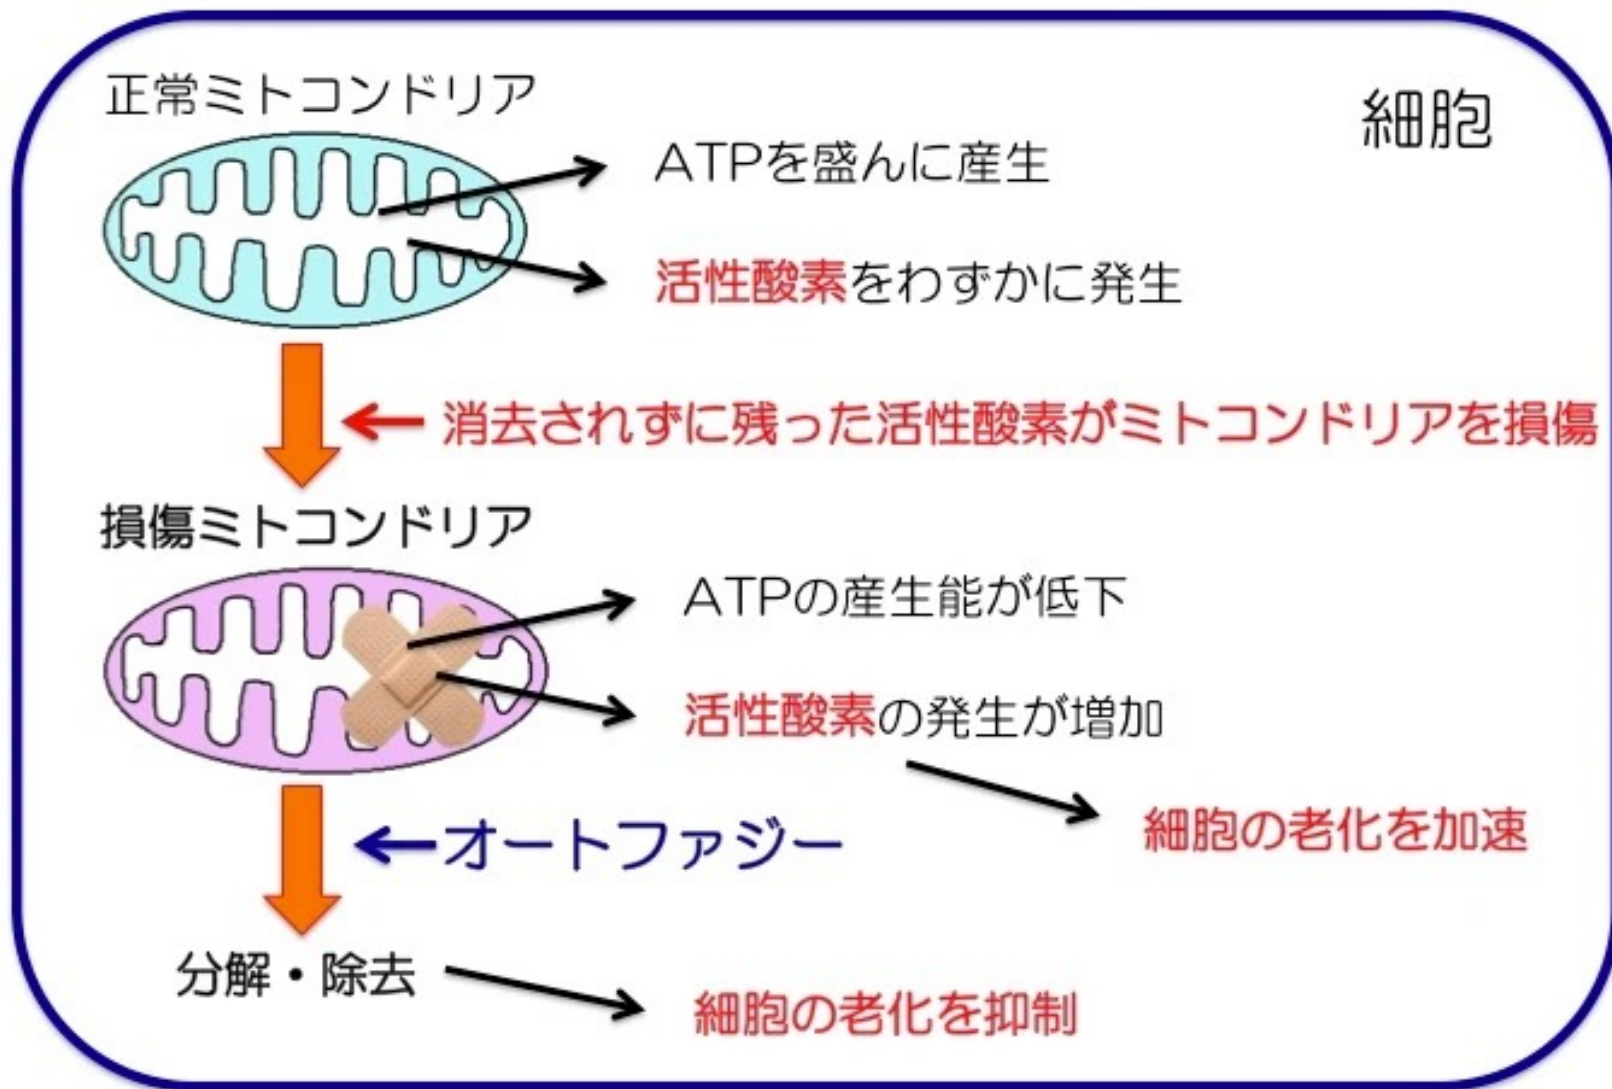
正常ミトコンドリア

細胞

ATPを盛んに産生

活性酸素をわずかに発生

消去されずに残った活性酸素がミトコンドリアを損傷

損傷ミトコンドリア

ATPの産生能が低下

活性酸素の発生が増加

細胞の老化を加速

オートファジー

分解・除去

細胞の老化を抑制